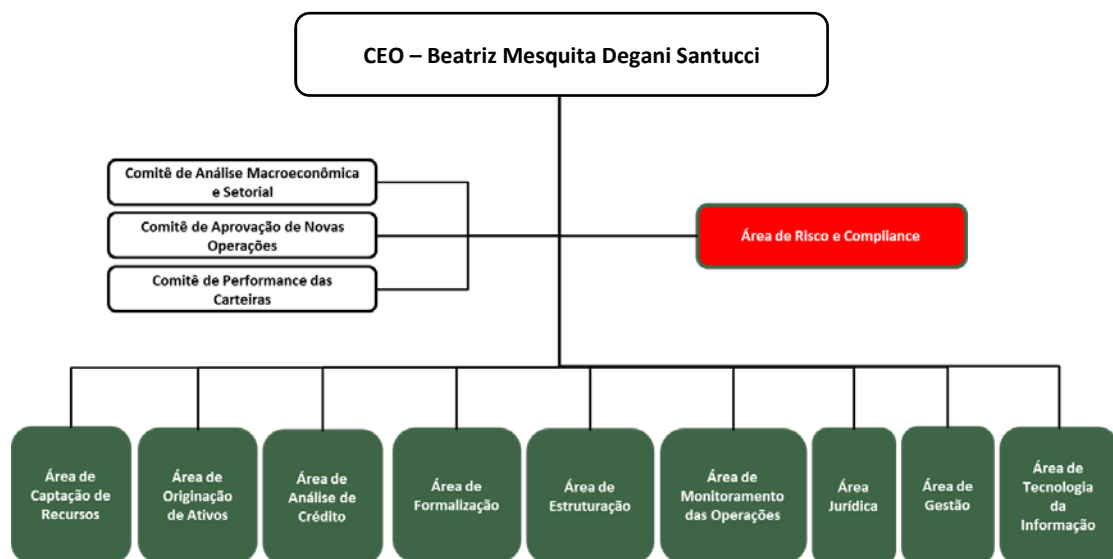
CEO – Beatriz Mesquita Degani Santucci

Comitê de Análise Macroeconômica e Setorial

Comitê de Aprovação de Novas Operações

Comitê de Performance das Carteiras

Área de Risco e Compliance

Área de Captação de Recursos

Área de Originação de Ativos

Área de Análise de Crédito

Área de Formalização

Área de Estruturação

Área de Monitoramento das Operações

Área Jurídica

Área de Gestão

Área de Tecnologia da Informação